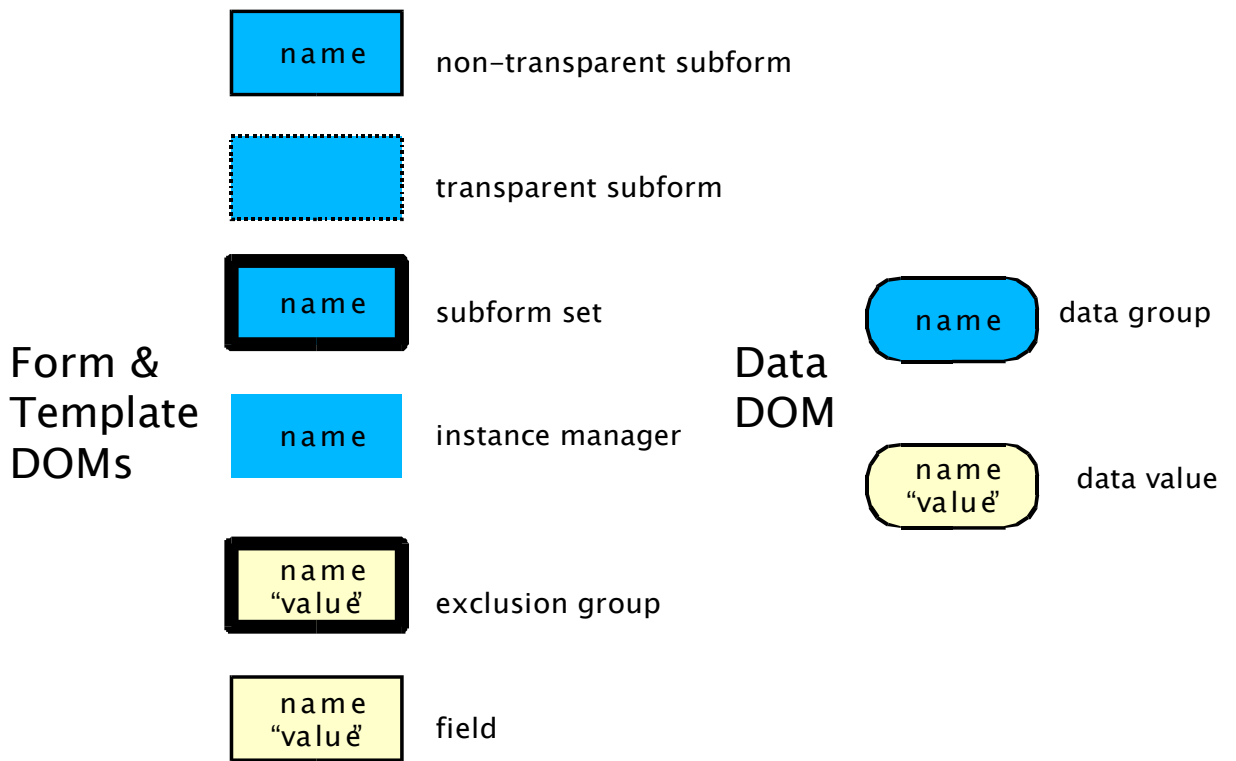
Form & Template DOMs

name
non-transparent subform

transparent subform

name
subform set

name
instance manager

name
"value"
exclusion group

name
"value"
field

Data DOM

name
data group

name
"value"
data value